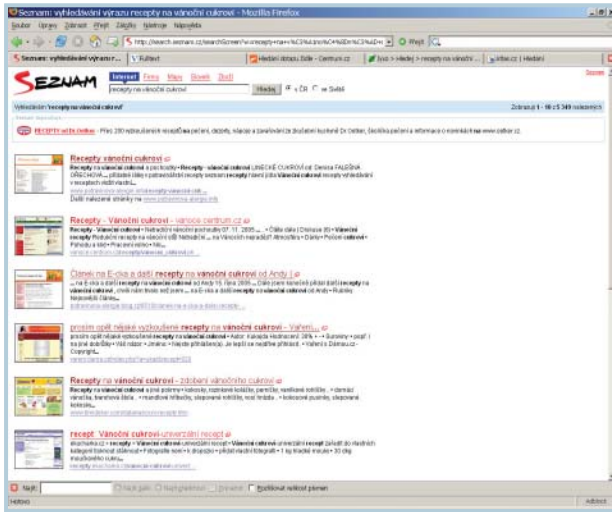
Seznam: vyhledávání výrazu recepty na vánoční cukroví - Mozilla Firefox

Soubor Úpravy Zobrazit Přejít Záložky Nástroje Nápověda

http://search.seznam.cz/search?w=recepty+na+v%C3%A1no%C4%8Dn%C3%AD

Seznam: vyhledávání výrazu r...
Fulltext
Hledání obrazů Zdíle - Centrum.cz
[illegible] > recepty na vánoční ...
Hledání

SEZNAM

Internet Firmy Mapy Slovník Zboží

recepty na vánoční cukroví

Hledej v ČR ve Světě

Vyhledáváno "recepty na vánoční cukroví"

Zobrazuji 1 - 10 z 5 349 nalezených

RECEPTY-VÁNOČNÍ - Přes 200 vybraných receptů na pečení, dezerty, klasiky a zavařování, je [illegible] Dr. Oetker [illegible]

Recepty vánoční cukroví
Recepty na vánoční cukroví a pochoutky • Recepty • vánoční cukroví LINECKÉ CUKROVÍ od Denisa FALEŠNÁ DŘECHOVÁ ... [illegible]
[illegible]
Další nalezené stránky na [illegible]

Recepty - Vánoční cukroví - vanoce.centrum.cz
Recepty • Vánoční cukroví • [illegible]
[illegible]

Článek na E-dice a další recepty na vánoční cukroví od Andy
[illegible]

prosím opět nějaké vyzkoušené recepty na vánoční cukroví - Vaření...
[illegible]

Recepty na vánoční cukroví - zdobení vánočního cukroví
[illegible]

recept: Vánoční cukroví-univerzální recept
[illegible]

Najít: Najít další Najít předchozí Zvýraznit Rozlišovat velikost písmen

Hotovo